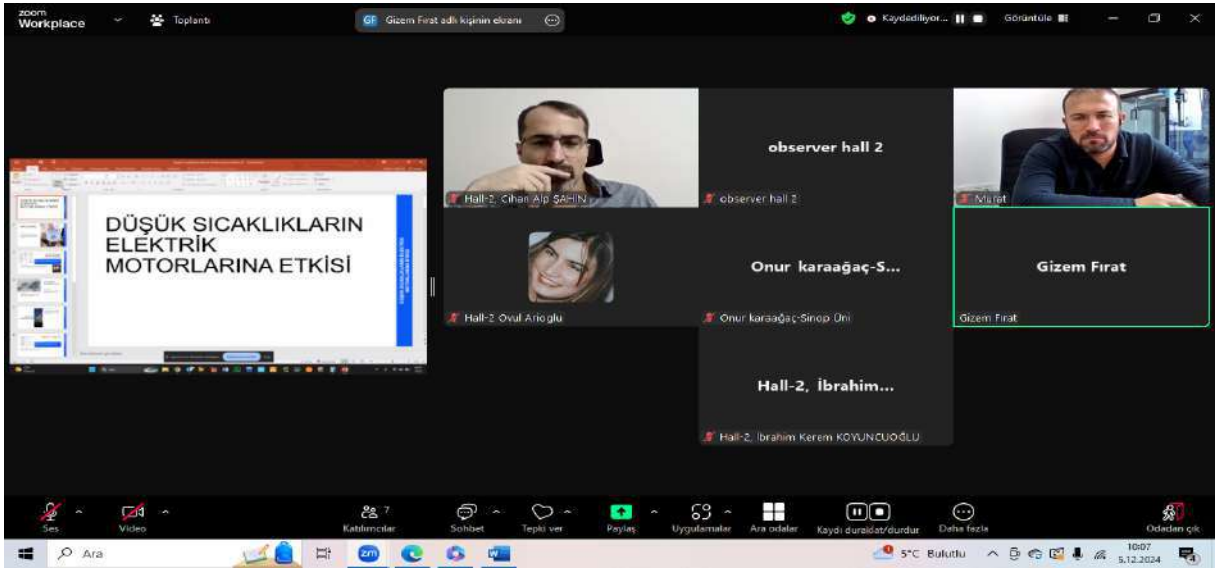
zoom Workplace
Toplantı
GF Gizem Fırat adlı kişinin ekranı
Kaydediliyor...
Görüntüle

DÜŞÜK SICAKLIKLARIN ELEKTRİK MOTORLARINA ETKİSİ

Hall-2, Cihan Alp ŞAHİN
observer hall 2
observer hall 2
Murat
Hall-2 Ovul Arioglu
Onur karaağaç-S...
Onur karaağaç-Sinop Üni
Gizem Fırat
Gizem Fırat
Hall-2, İbrahim...
Hall-2, İbrahim Kerem KOYUNCUOĞLU

Ses
Video
Katılımcılar 7
Sohbet
Tepki ver
Paylaş
Uygulamalar
Ara odalar
Kaydı duraklat/durdur
Daha fazla
Odadan çık

Ara
5°C Bulutlu
10:07
5.12.2024